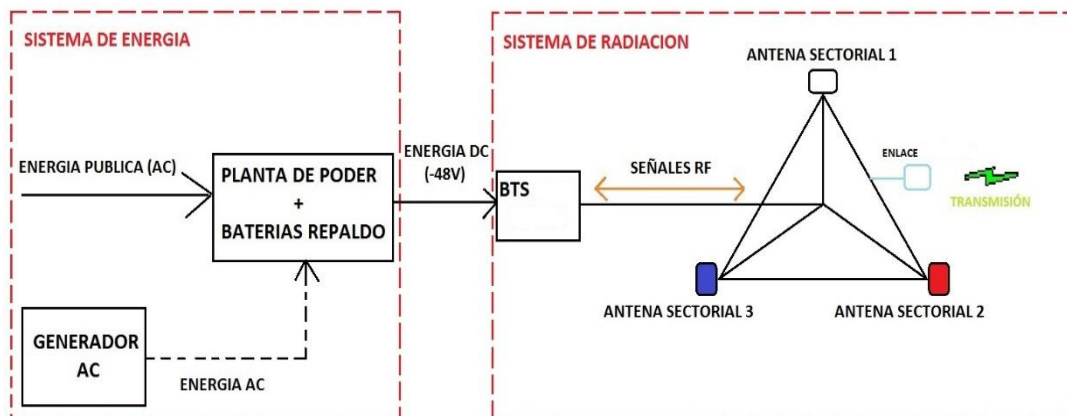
SISTEMA DE ENERGIA

ENERGIA PUBLICA (AC)

PLANTA DE PODER
+
BATERIAS REPALDO

GENERADOR AC

ENERGIA AC

ENERGIA DC (-48V)

SISTEMA DE RADIACION

BTS

SEÑALES RF

ANTENA SECTORIAL 1

ENLACE

TRANSMISIÓN

ANTENA SECTORIAL 3

ANTENA SECTORIAL 2